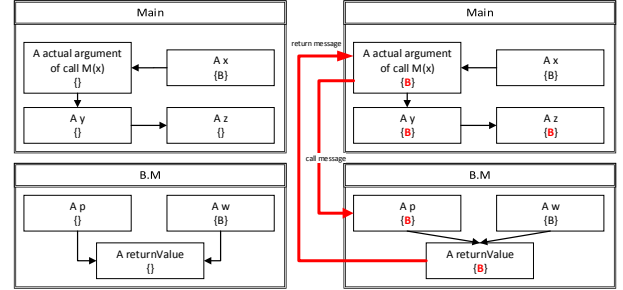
Main

A actual argument of call M(x)
{}

A x
{B}

A y
{}

A z
{}

B.M

A p
{}

A w
{B}

A returnValue
{}

return message

Main

A actual argument of call M(x)
{B}

A x
{B}

A y
{B}

A z
{B}

call message

B.M

A p
{B}

A w
{B}

A returnValue
{B}